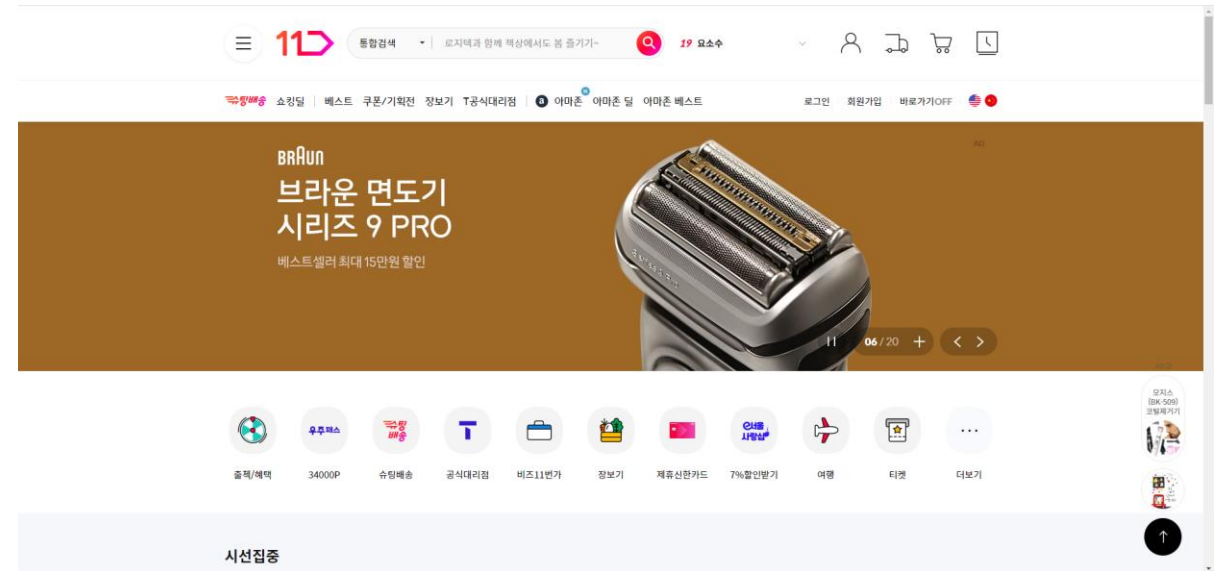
11

통합검색

로지텍과 함께 책상에서도 봄 즐기기~

19 요소수

슈팅배송 쇼킹딜 | 베스트 쿠폰/기획전 장보기 T공식대리점 | 아마존 아마존 딜 아마존 베스트

로그인 회원가입 바로가기OFF

AD

BRAUN

브라운 면도기
시리즈 9 PRO

베스트셀러 최대 15만원 할인

06 / 20

출첵/혜택

우주패스
34000P

슈팅배송

공식대리점

비즈11번가

장보기

제휴신한카드

7%할인받기

여행

티켓

더보기

오지스 (BK-505) 코털제거기

시선집중